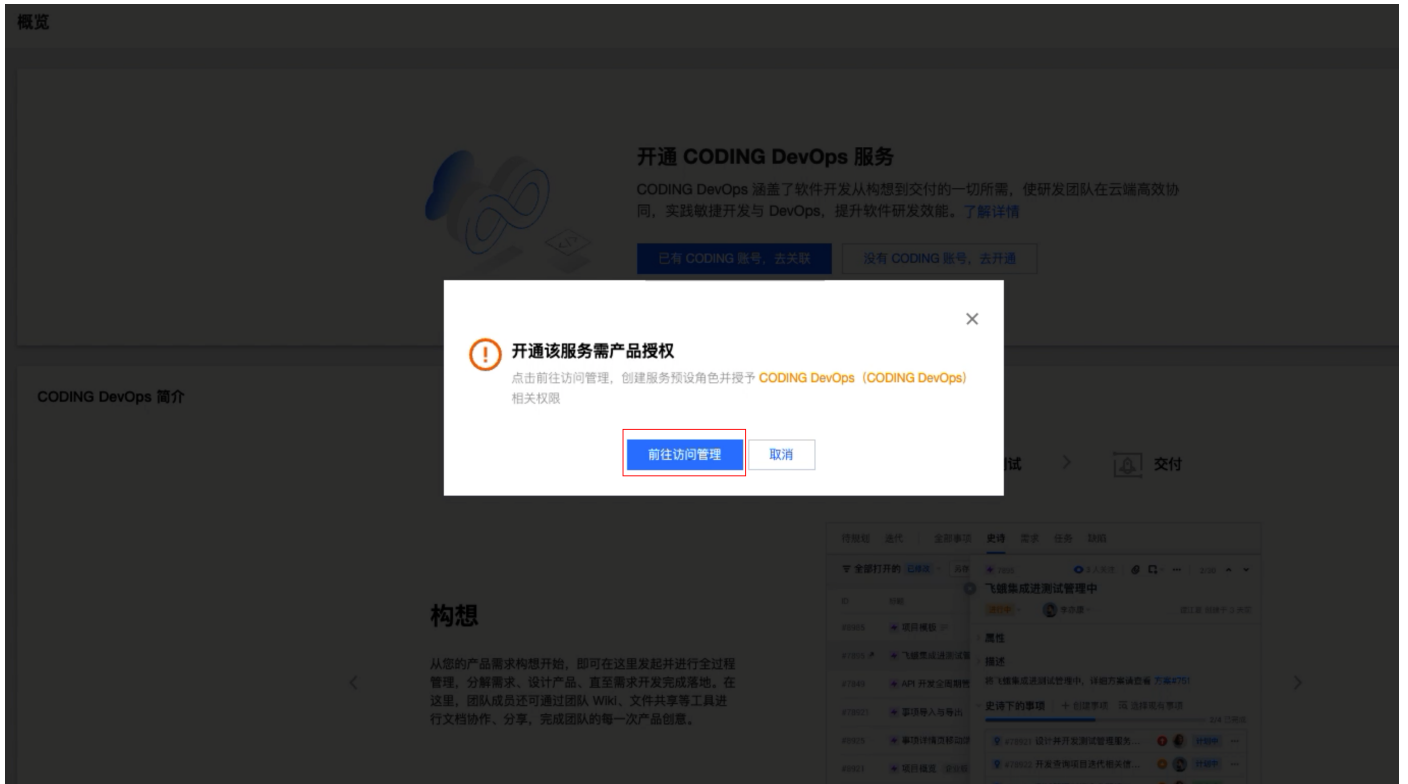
概览

开通 CODING DevOps 服务

CODING DevOps 涵盖了软件开发从构想到交付的一切所需，使研发团队在云端高效协同，实践敏捷开发与 DevOps，提升软件研发效能。了解详情

已有 CODING 账号，去关联

没有 CODING 账号，去开通

CODING DevOps 简介

开通该服务需产品授权

点击前往访问管理，创建服务预设角色并授予 CODING DevOps（CODING DevOps）相关权限

前往访问管理

取消

试

交付

构想

从您的产品需求构想开始，即可在这里发起并进行全过程管理，分解需求、设计产品、直至需求开发完成落地。在这里，团队成员还可通过团队 Wiki、文件共享等工具进行文档协作、分享，完成团队的每一次产品创意。

待规划 迭代 全部事项 史诗 需求 任务 缺陷

全部打开的

飞蛾集成进测试管理中

属性

描述

史诗下的事项

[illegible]